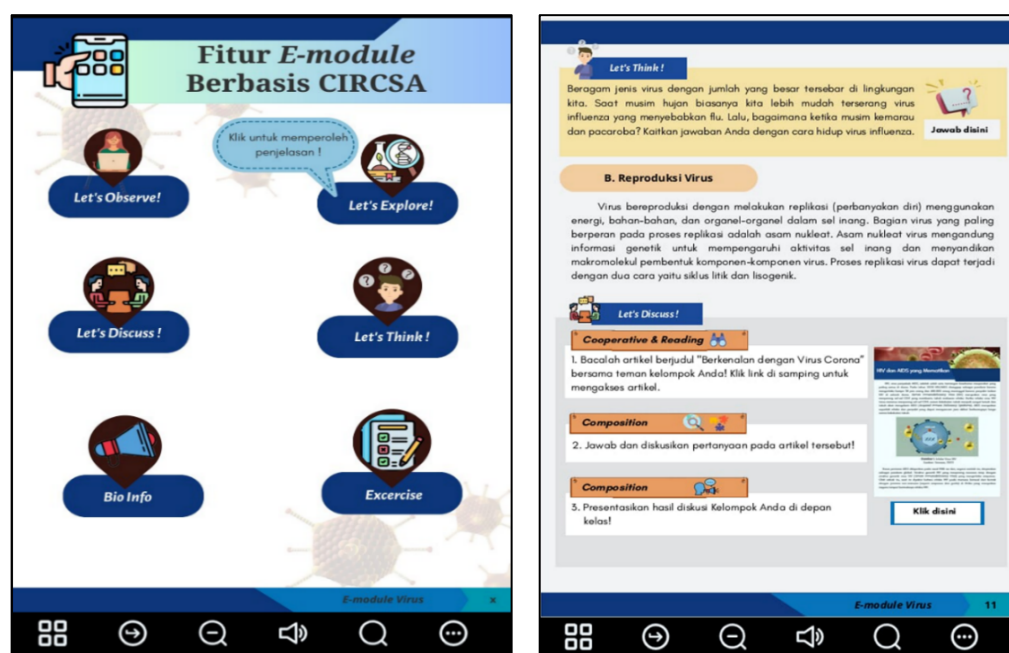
Fitur *E-module* Berbasis CIRCSA

Klik untuk memperoleh penjelasan !

Let's Observe!

Let's Explore!

Let's Discuss !

Let's Think !

Bio Info

Excercise

E-module Virus

Let's Think !

Beragam jenis virus dengan jumlah yang besar tersebar di lingkungan kita. Saat musim hujan biasanya kita lebih mudah terserang virus influenza yang menyebabkan flu. Lalu, bagaimana ketika musim kemarau dan pacaroba? Kaitkan jawaban Anda dengan cara hidup virus influenza.

Jawab disini

B. Reproduksi Virus

Virus bereproduksi dengan melakukan replikasi (perbanyakan diri) menggunakan energi, bahan-bahan, dan organel-organel dalam sel inang. Bagian virus yang paling berperan pada proses replikasi adalah asam nukleat. Asam nukleat virus mengandung informasi genetik untuk mempengaruhi aktivitas sel inang dan menyandikan makromolekul pembentuk komponen-komponen virus. Proses replikasi virus dapat terjadi dengan dua cara yaitu siklus litik dan lisogenik.

Let's Discuss !

Cooperative & Reading

1. Bacalah artikel berjudul "Berkenalan dengan Virus Corona" bersama teman kelompok Anda! Klik link di samping untuk mengakses artikel.

HIV dan AIDS yang Mematikan

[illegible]

Composition

2. Jawab dan diskusikan pertanyaan pada artikel tersebut!

Composition

3. Presentasikan hasil diskusi Kelompok Anda di depan kelas!

Klik disini

E-module Virus 11